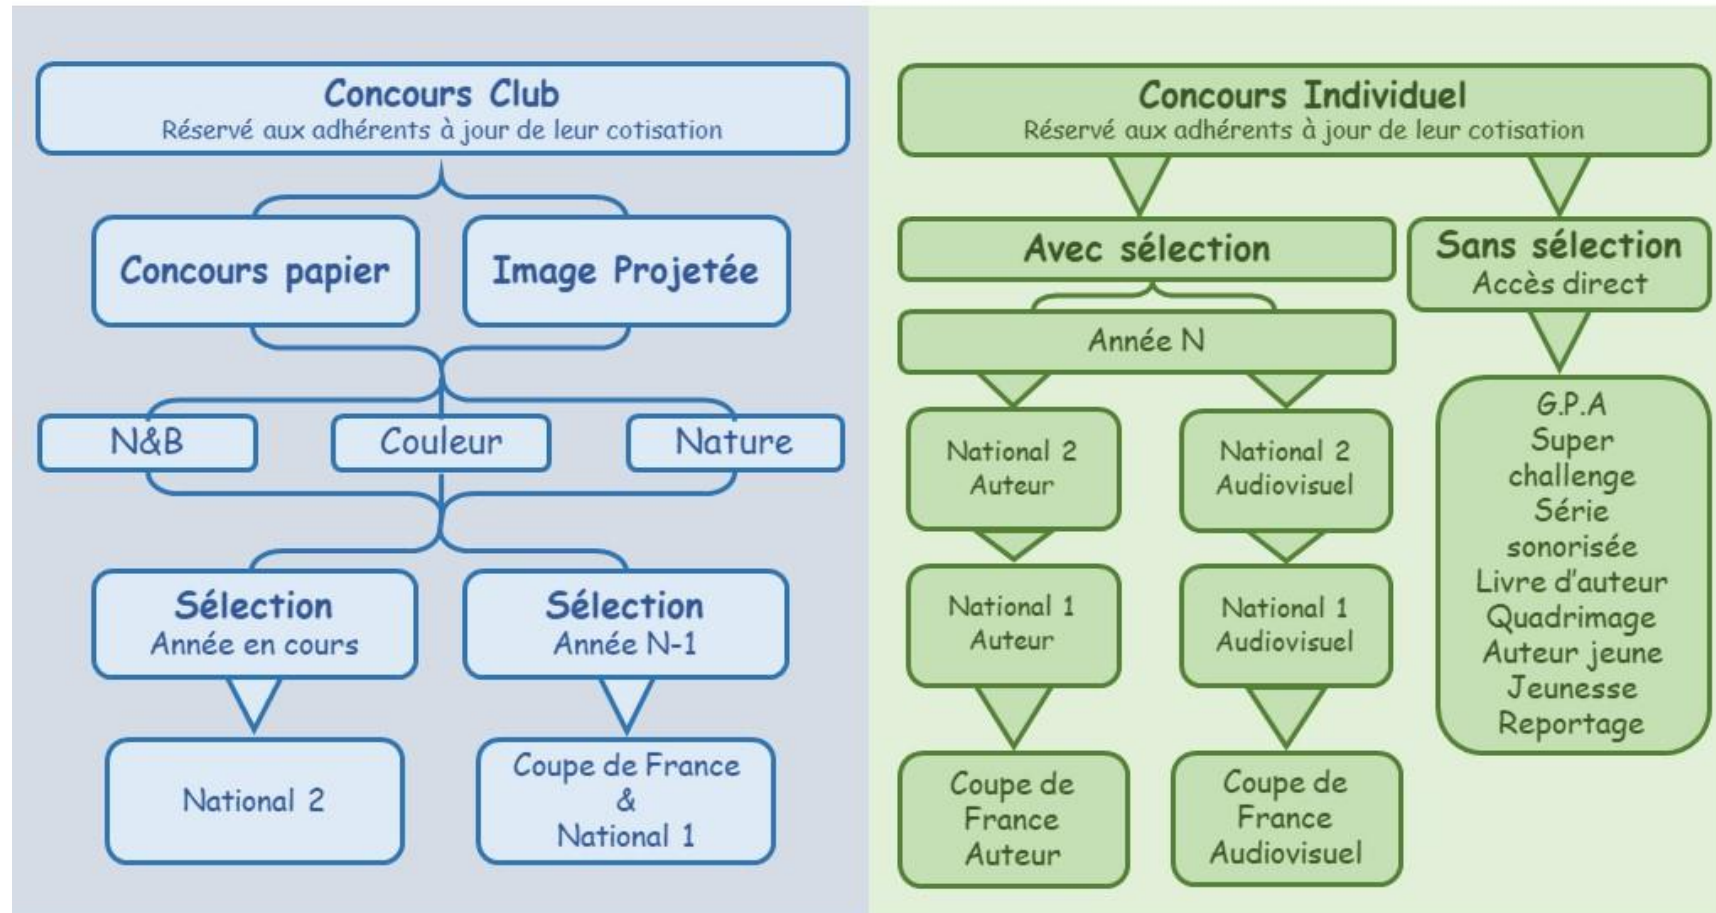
Concours Club
Réservé aux adhérents à jour de leur cotisation

Concours papier

Image Projetée

N&B

Couleur

Nature

Sélection
Année en cours

Sélection
Année N-1

National 2

Coupe de France
&
National 1

Concours Individuel
Réservé aux adhérents à jour de leur cotisation

Avec sélection

Sans sélection
Accès direct

Année N

National 2
Auteur

National 2
Audiovisuel

National 1
Auteur

National 1
Audiovisuel

Coupe de France Auteur

Coupe de France Audiovisuel

G.P.A
Super challenge
Série sonorisée
Livre d'auteur
Quadrimage
Auteur jeune
Jeunesse
Reportage